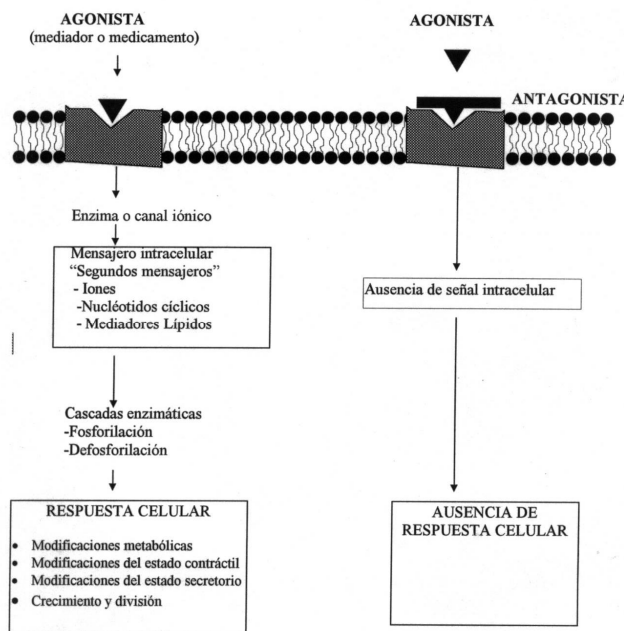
AGONISTA
(mediador o medicamento)

AGONISTA

ANTAGONISTA

Enzima o canal iónico

Mensajero intracelular
"Segundos mensajeros"
- Iones
-Nucléotidos cíclicos
- Mediadores Lípidos

Ausencia de señal intracelular

Cascadas enzimáticas
-Fosforilación
-Defosforilación

RESPUESTA CELULAR

- Modificaciones metabólicas
- Modificaciones del estado contráctil
- Modificaciones del estado secretorio
- Crecimiento y división

AUSENCIA DE RESPUESTA CELULAR